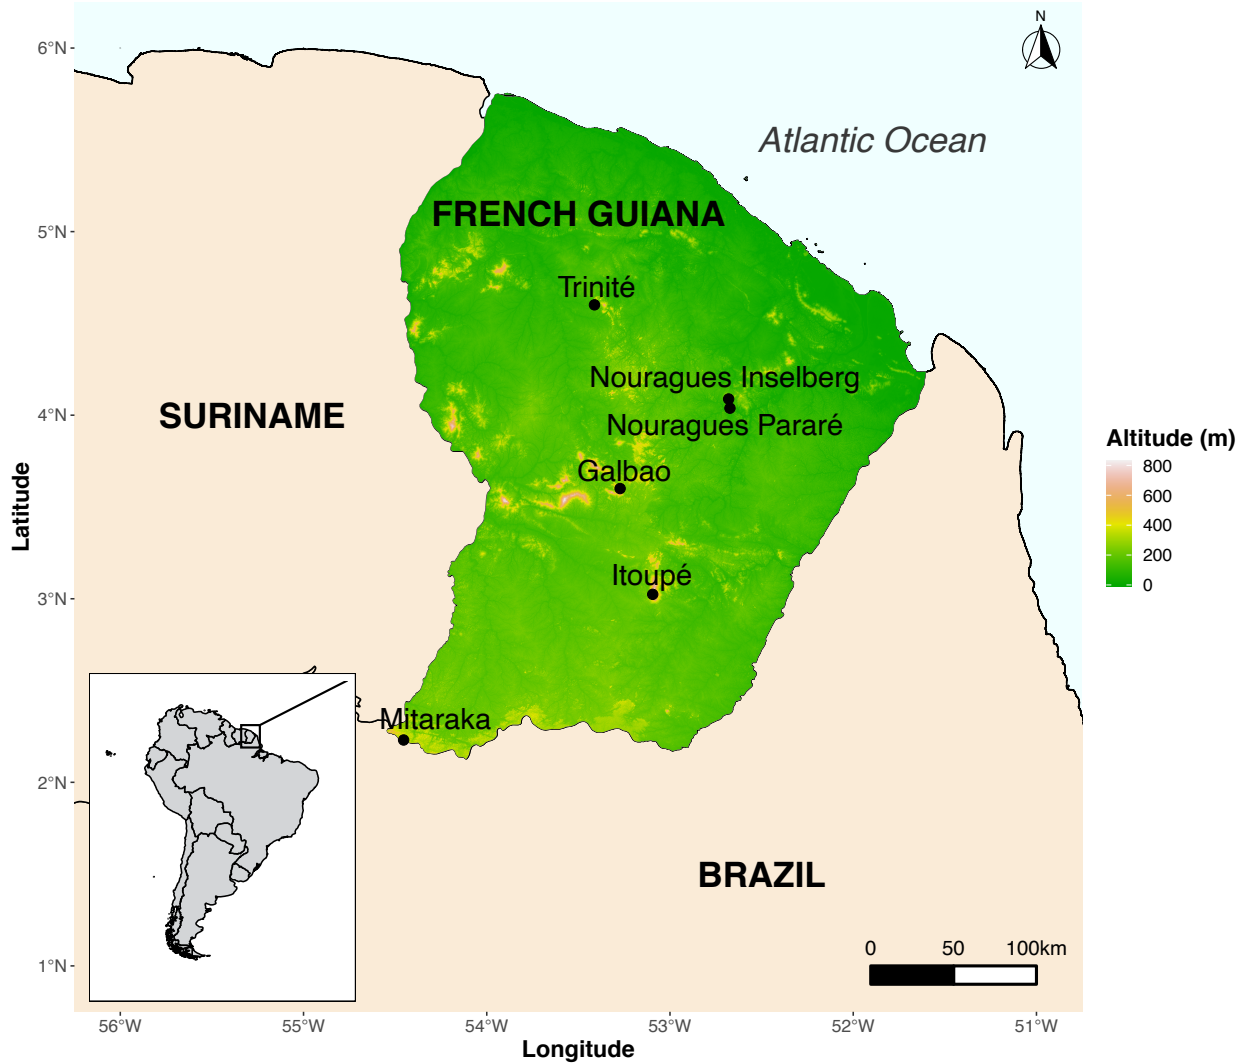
N

Atlantic Ocean

6°N
5°N
4°N
3°N
2°N
1°N

Latitude

FRENCH GUIANA

Trinité

Nouragues Inselberg

Nouragues Pararé

Galbao

Itoupé

Mitaraka

SURINAME

BRAZIL

Altitude (m)
800
600
400
200
0

0 50 100km

56°W 55°W 54°W 53°W 52°W 51°W

Longitude